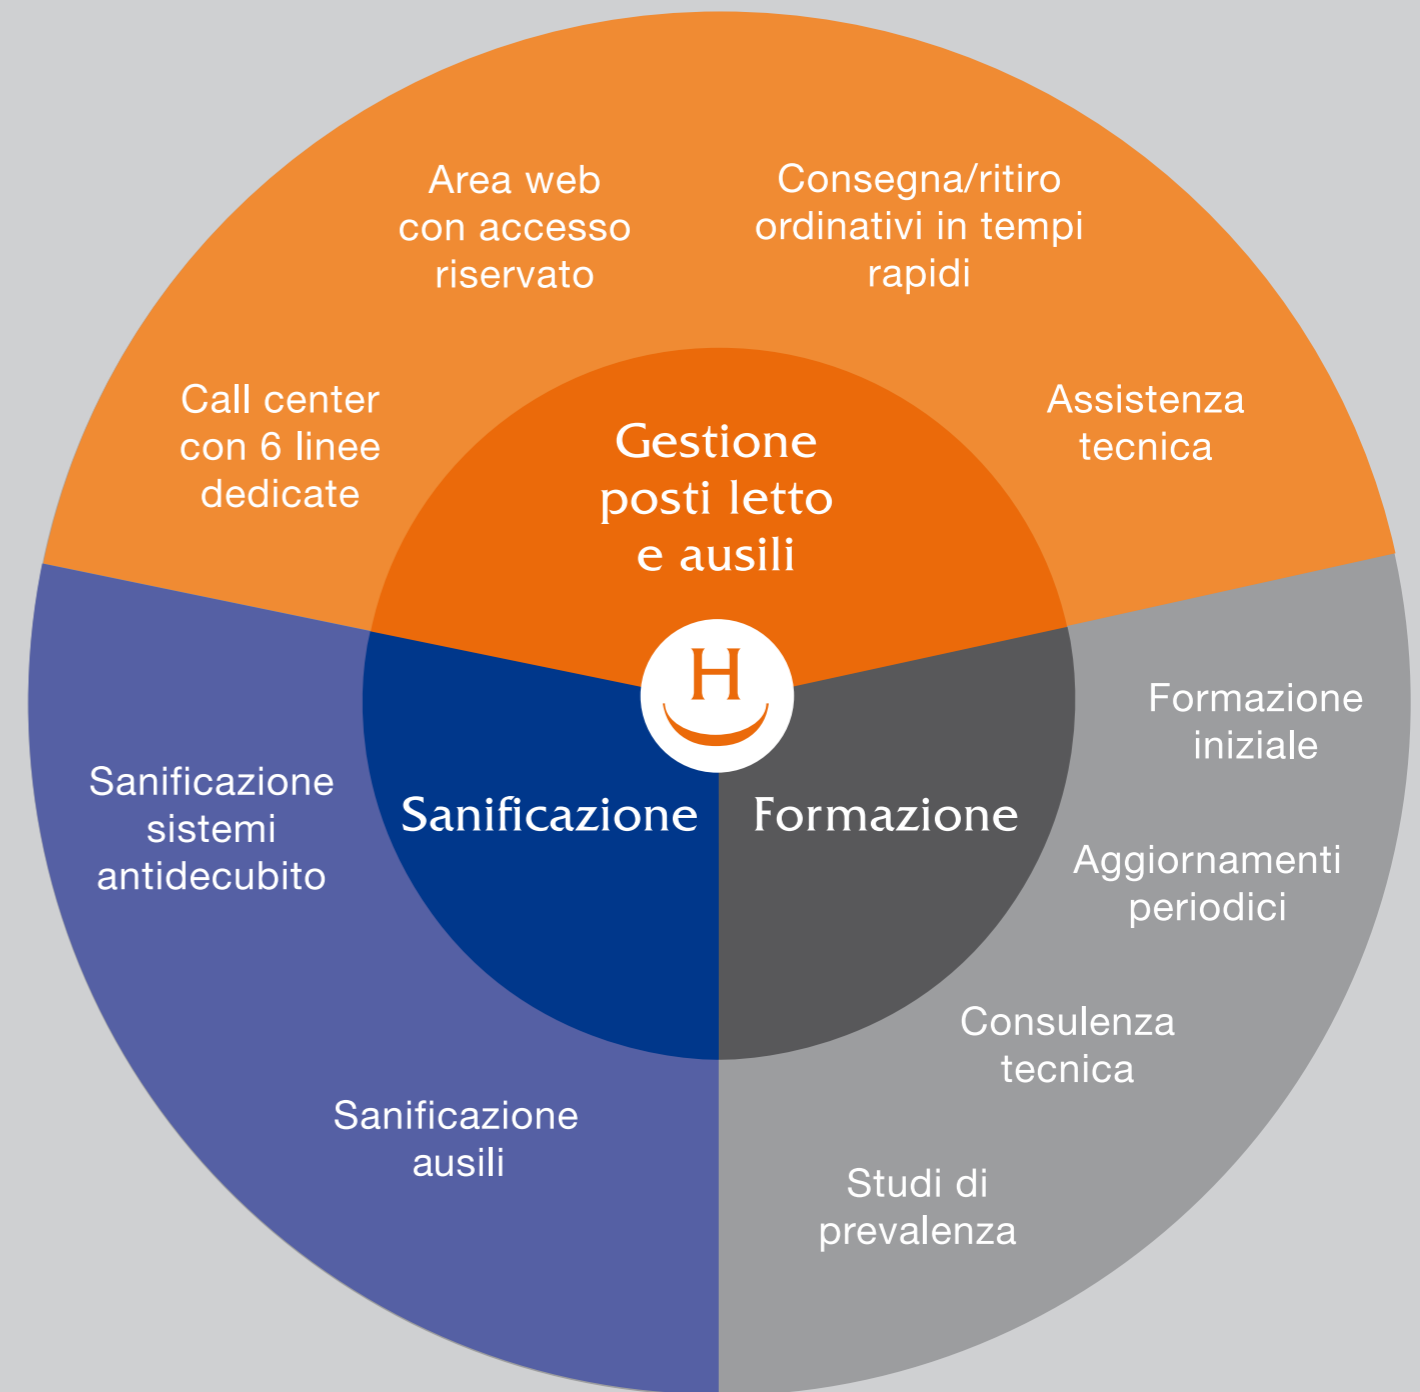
Area web con accesso riservato

Consegna/ritiro ordinativi in tempi rapidi

Call center con 6 linee dedicate

Assistenza tecnica

Gestione posti letto e ausili

H

Sanificazione

Formazione

Formazione iniziale

Sanificazione sistemi antidecubito

Aggiornamenti periodici

Consulenza tecnica

Sanificazione ausili

Studi di prevalenza